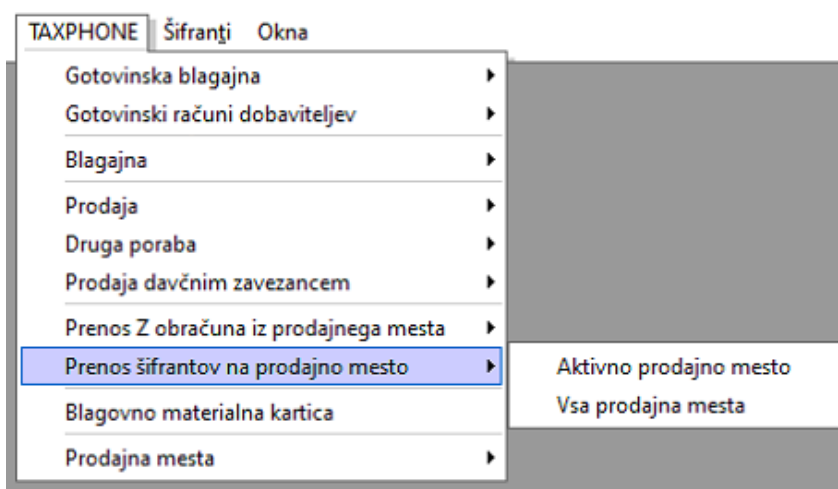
TAXPHONE Šifranti Okna

Gotovinska blagajna
Gotovinski računi dobaviteljev
Blagajna
Prodaja
Druga poraba
Prodaja davčnim zavezancem
Prenos Z obračuna iz prodajnega mesta
Prenos šifrantov na prodajno mesto
Blagovno materialna kartica
Prodajna mesta

Aktivno prodajno mesto
Vsa prodajna mesta